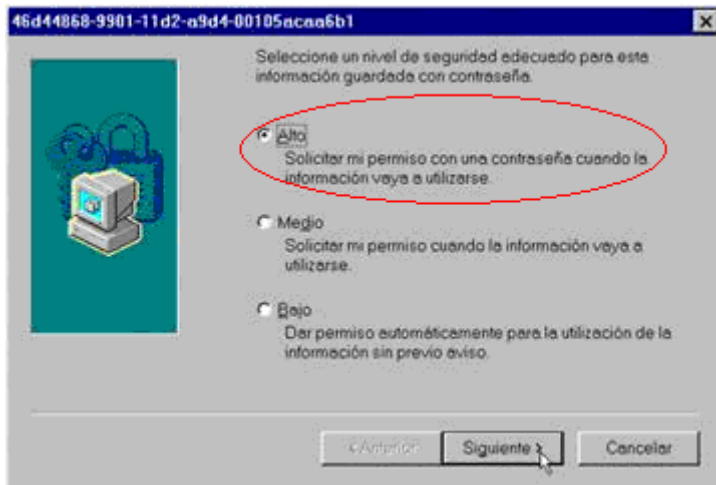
46d44868-9901-11d2-a9d4-00105acaa6b1

Seleccione un nivel de seguridad adecuado para esta información guardada con contraseña.

Alto
Solicitar mi permiso con una contraseña cuando la información vaya a utilizarse.

Medio
Solicitar mi permiso cuando la información vaya a utilizarse.

Bajo
Dar permiso automáticamente para la utilización de la información sin previo aviso.

< Anterior | Siguiente > | Cancelar